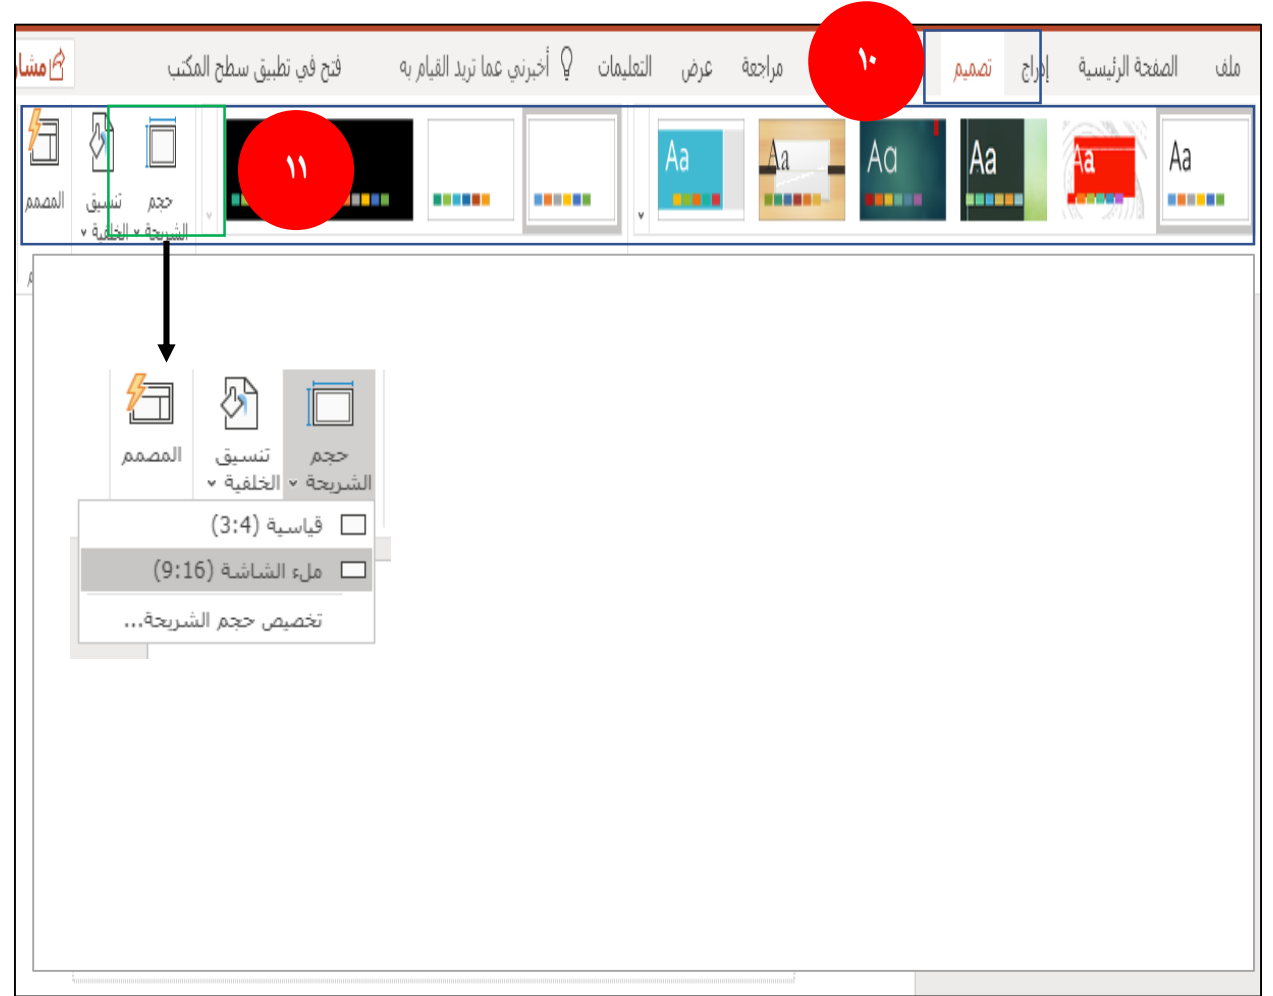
ملف الصفحة الرئيسية إدراج تصميم ١٠ مراجعة عرض التعليمات أخبرني عما تريد القيام به فتح في تطبيق سطح المكتب مشا

Aa Aa Aa Aa Aa Aa

١١

حجم الشريحة تنسيق الخلفية المصمم

حجم الشريحة تنسيق الخلفية المصمم

قياسية (3:4)
ملء الشاشة (9:16)
تخصيص حجم الشريحة...